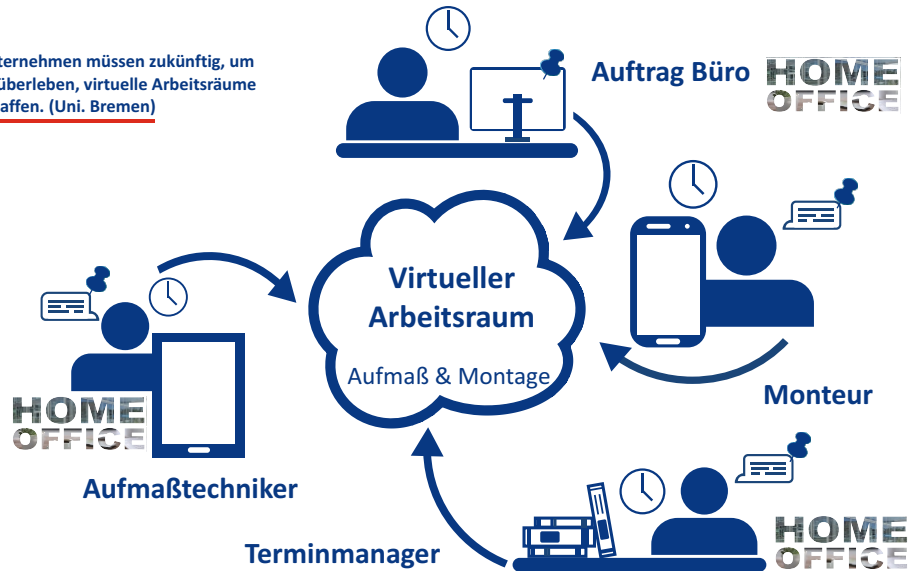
ternehmen müssen zukünftig, um überleben, virtuelle Arbeitsräume affen. (Uni. Bremen)

Auftrag Büro

HOME OFFICE

Virtueller Arbeitsraum

Aufmaß & Montage

Monteur

HOME OFFICE

Aufmaßtechniker

Terminmanager

HOME OFFICE